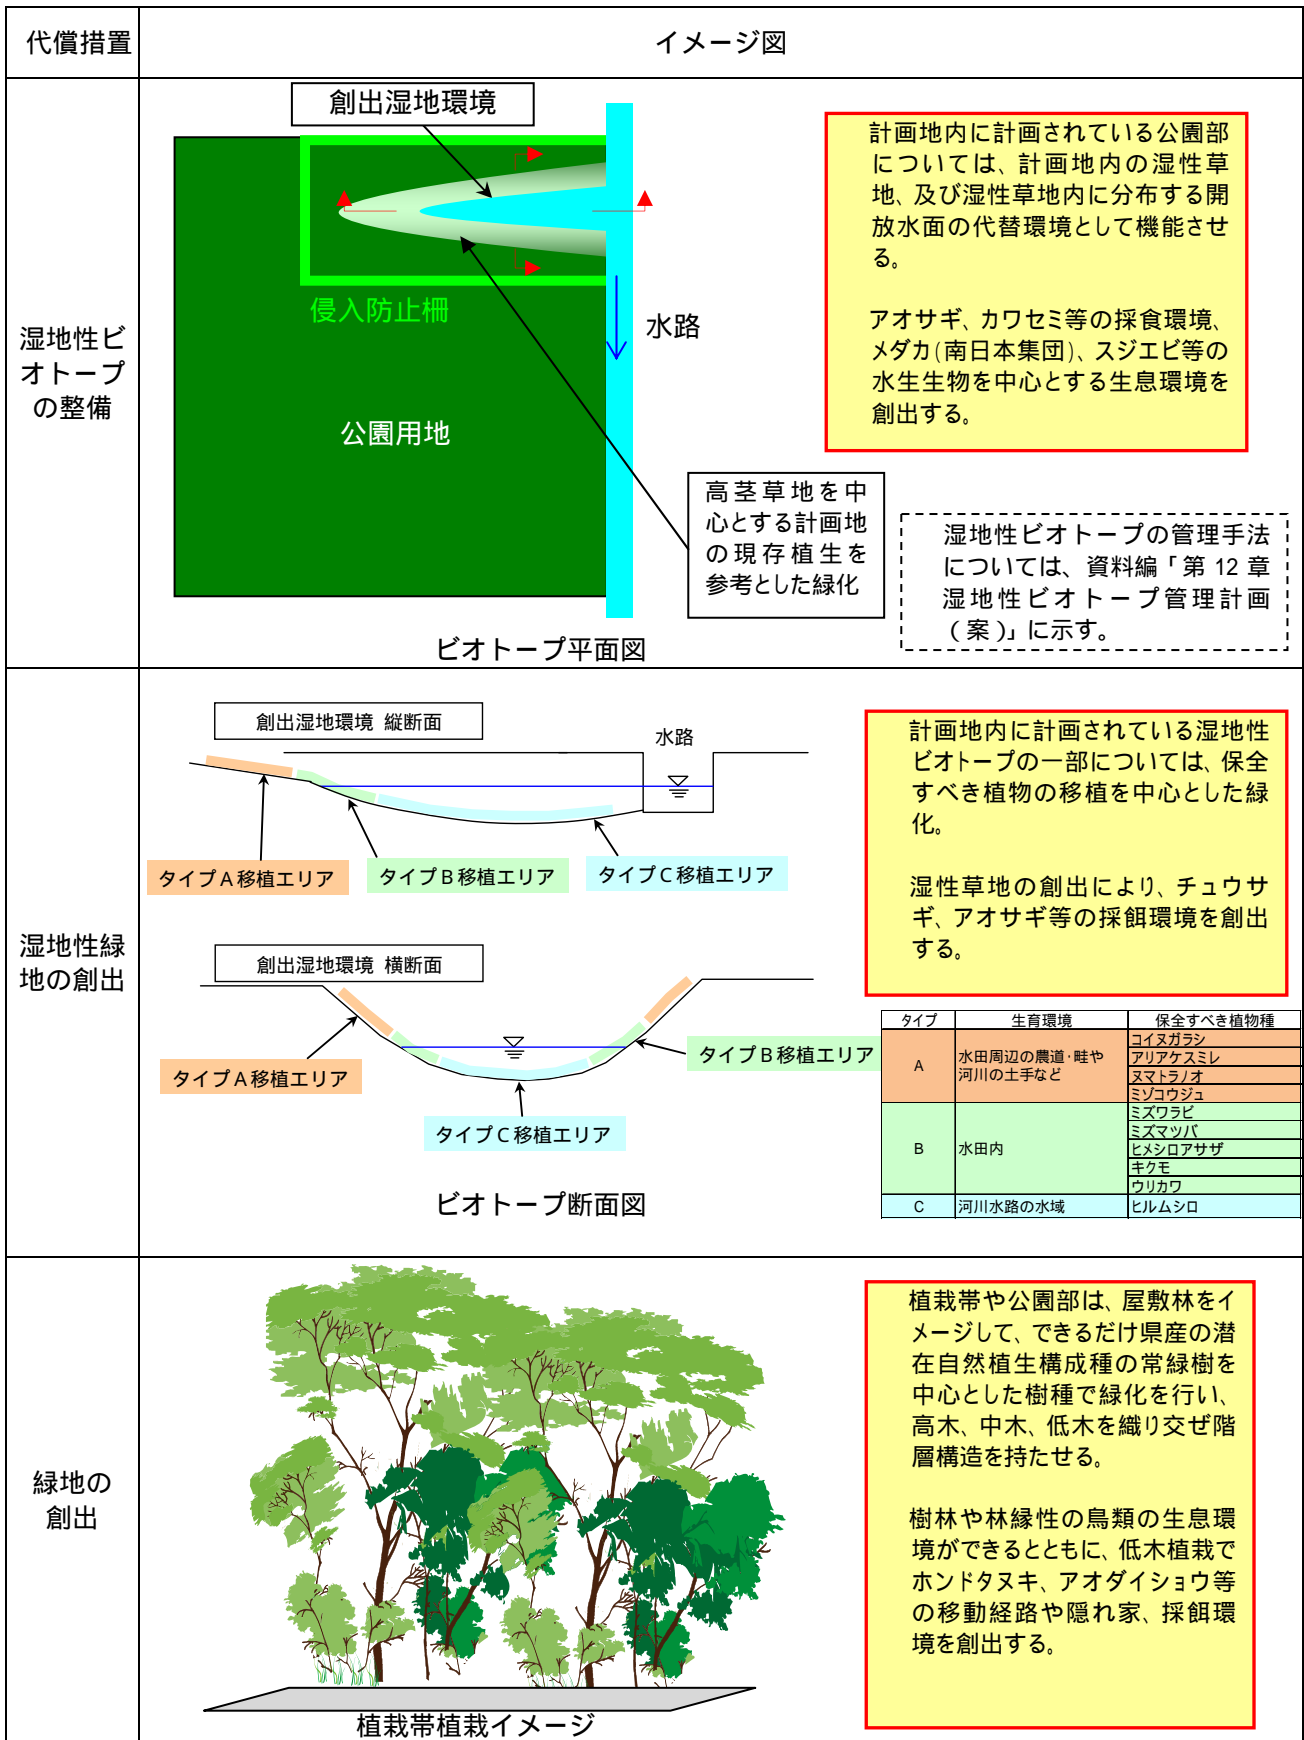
| 代償措置 | イメージ図 |
|---|---|
| 湿地性ビオトープの整備 | 創出湿地環境<br>侵入防止柵<br>水路<br>公園用地<br>高茎草地を中心とする計画地の現存植生を参考とした緑化<br>ビオトープ平面図<br>計画地内に計画されている公園部については、計画地内の湿性草地、及び湿性草地内に分布する開放水面の代替環境として機能させる。<br>アオサギ、カワセミ等の採食環境、メダカ(南日本集団)、スジエビ等の水生生物を中心とする生息環境を創出する。<br>湿地性ビオトープの管理手法については、資料編「第 12 章 湿地性ビオトープ管理計画(案)」に示す。 |
| 湿地性緑地の創出 | 創出湿地環境 縦断面<br>水路<br>タイプA移植エリア<br>タイプB移植エリア<br>タイプC移植エリア<br>創出湿地環境 横断面<br>タイプA移植エリア<br>タイプB移植エリア<br>タイプC移植エリア<br>ビオトープ断面図<br>計画地内に計画されている湿地性ビオトープの一部については、保全すべき植物の移植を中心とした緑化。<br>湿性草地の創出により、チュウサギ、アオサギ等の採餌環境を創出する。 |
| 緑地の創出 | 植栽帯植栽イメージ<br>植栽帯や公園部は、屋敷林をイメージして、できるだけ県産の潜在自然植生構成種の常緑樹を中心とした樹種で緑化を行い、高木、中木、低木を織り交ぜ階層構造を持たせる。<br>樹林や林縁性の鳥類の生息環境ができるとともに、低木植栽でホンドタヌキ、アオダイショウ等の移動経路や隠れ家、採餌環境を創出する。 |

| タイプ | 生育環境 | 保全すべき植物種 |
|---|---|---|
| A | 水田周辺の農道・畦や河川の土手など | コイヌガラシ<br>アリアケスミレ<br>ヌマトラノオ<br>ミゾコウジュ |
| B | 水田内 | ミズワラビ<br>ミズマツバ<br>ヒメシロアサザ<br>キクモ<br>ウリカワ |
| C | 河川水路の水域 | ヒルムシロ |